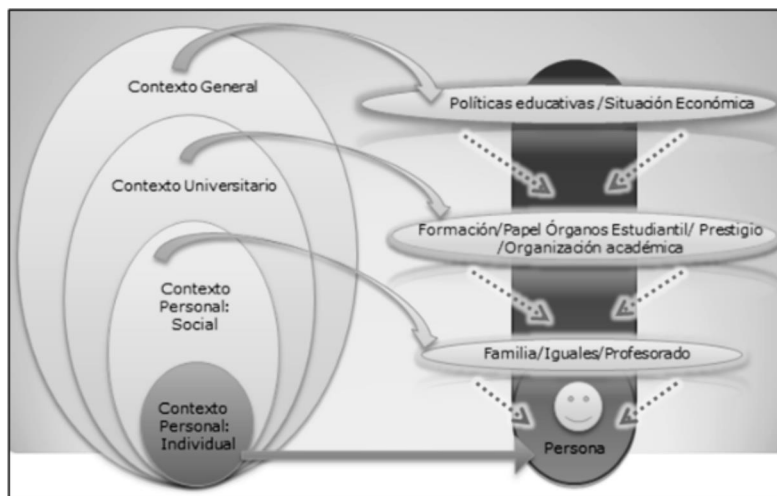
Contexto General

Contexto Universitario

Contexto Personal: Social

Contexto Personal: Individual

Políticas educativas /Situación Económica

Formación/Papel Órganos Estudiantil/ Prestigio /Organización académica

Familia/Iguales/Profesorado

Persona